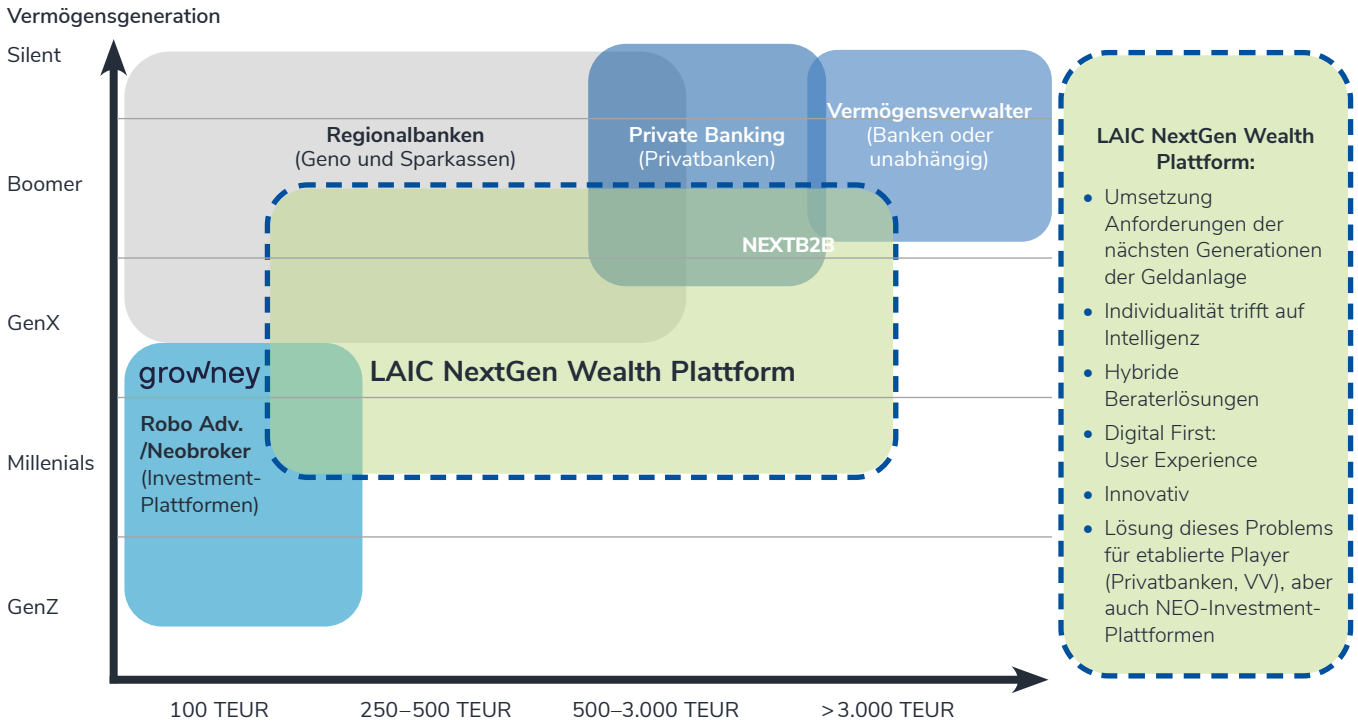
Vermögensgeneration

Silent

Boomer

GenX

Millenials

GenZ

Regionalbanken
(Geno und Sparkassen)

Private Banking
(Privatbanken)

Vermögensverwalter
(Banken oder unabhängig)

NEXTB2B

growney

Robo Adv. /Neobroker
(Investment-Plattformen)

LAIC NextGen Wealth Plattform

100 TEUR 250–500 TEUR 500–3.000 TEUR >3.000 TEUR

LAIC NextGen Wealth Plattform:
- Umsetzung Anforderungen der nächsten Generationen der Geldanlage
- Individualität trifft auf Intelligenz
- Hybride Beraterlösungen
- Digital First: User Experience
- Innovativ
- Lösung dieses Problems für etablierte Player (Privatbanken, VV), aber auch NEO-Investment-Plattformen